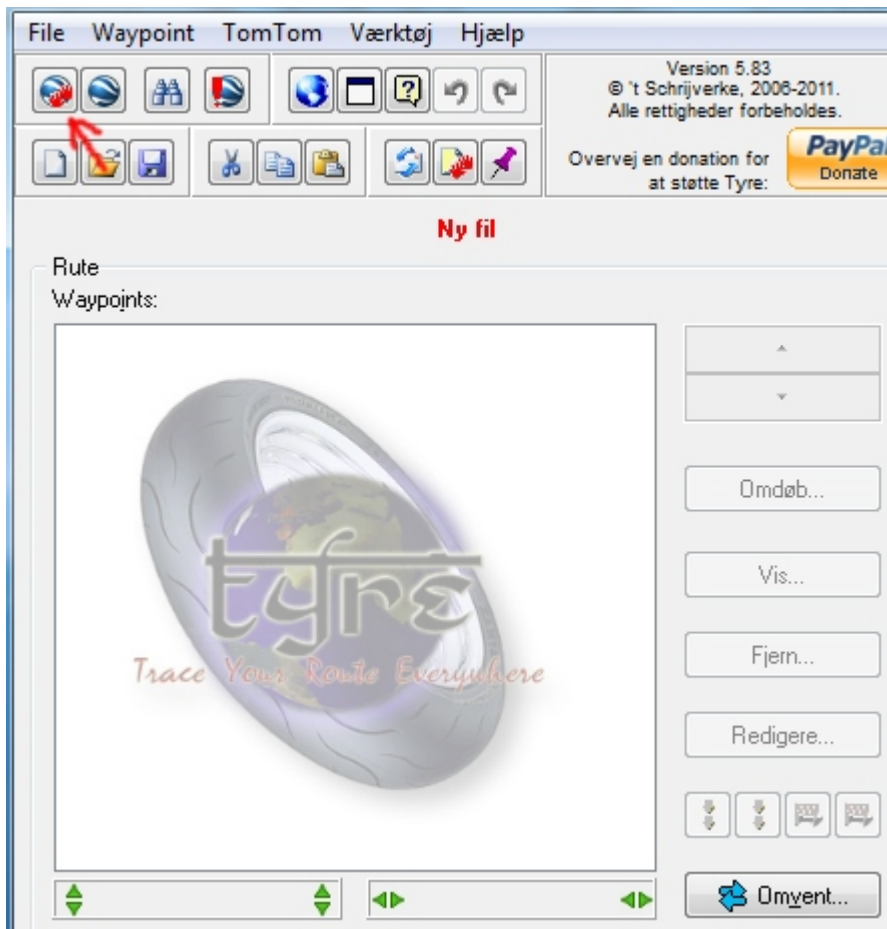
File Waypoint TomTom Værktøj Hjælp

Version 5.83
© 't Schrijverke, 2006-2011.
Alle rettigheder forbeholdes.

Overvej en donation for at støtte Tyre:

PayPal
Donate

Ny fil

Rute
Waypoints:

tyre
Trace Your Route Everywhere

Omdøb...

Vis...

Fjern...

Redigere...

Omvent...